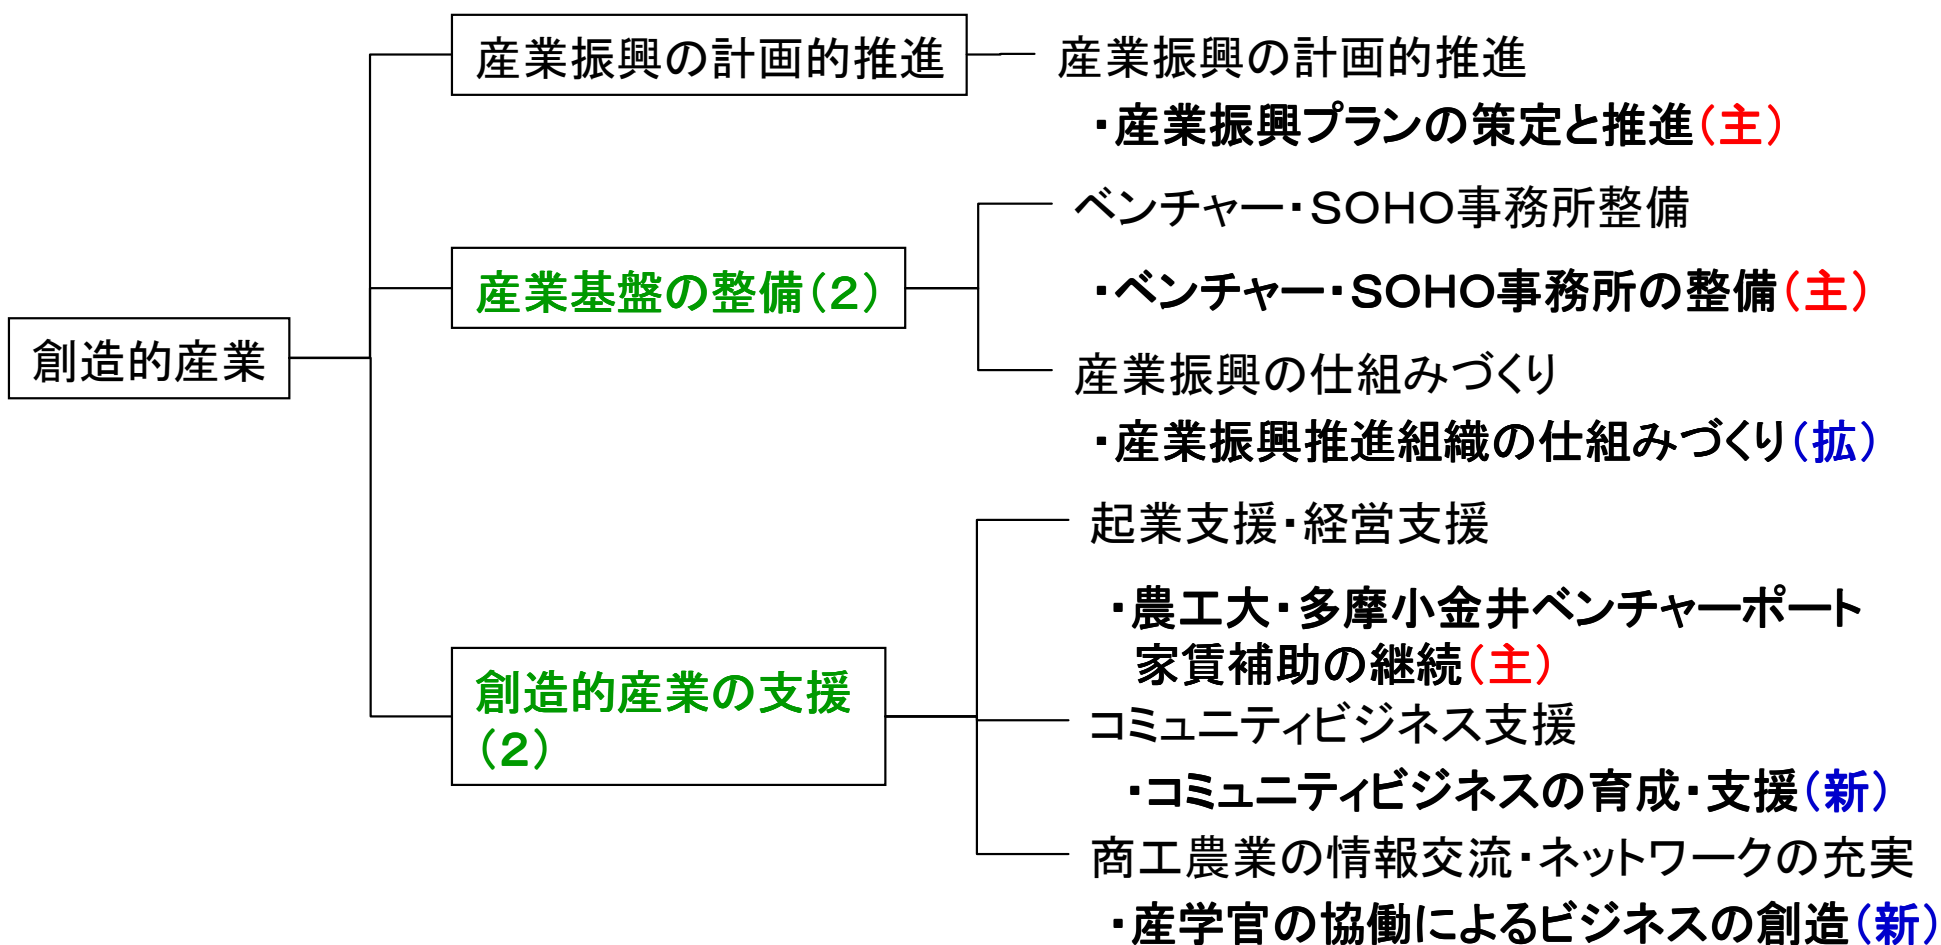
創造的産業

産業振興の計画的推進

産業振興の計画的推進

・産業振興プランの策定と推進（主）

産業基盤の整備（2）

ベンチャー・SOHO事務所整備

・ベンチャー・SOHO事務所の整備（主）

産業振興の仕組みづくり

・産業振興推進組織の仕組みづくり（拡）

創造的産業の支援（2）

起業支援・経営支援

・農工大・多摩小金井ベンチャーポート家賃補助の継続（主）

コミュニティビジネス支援

・コミュニティビジネスの育成・支援（新）

商工農業の情報交流・ネットワークの充実

・産学官の協働によるビジネスの創造（新）